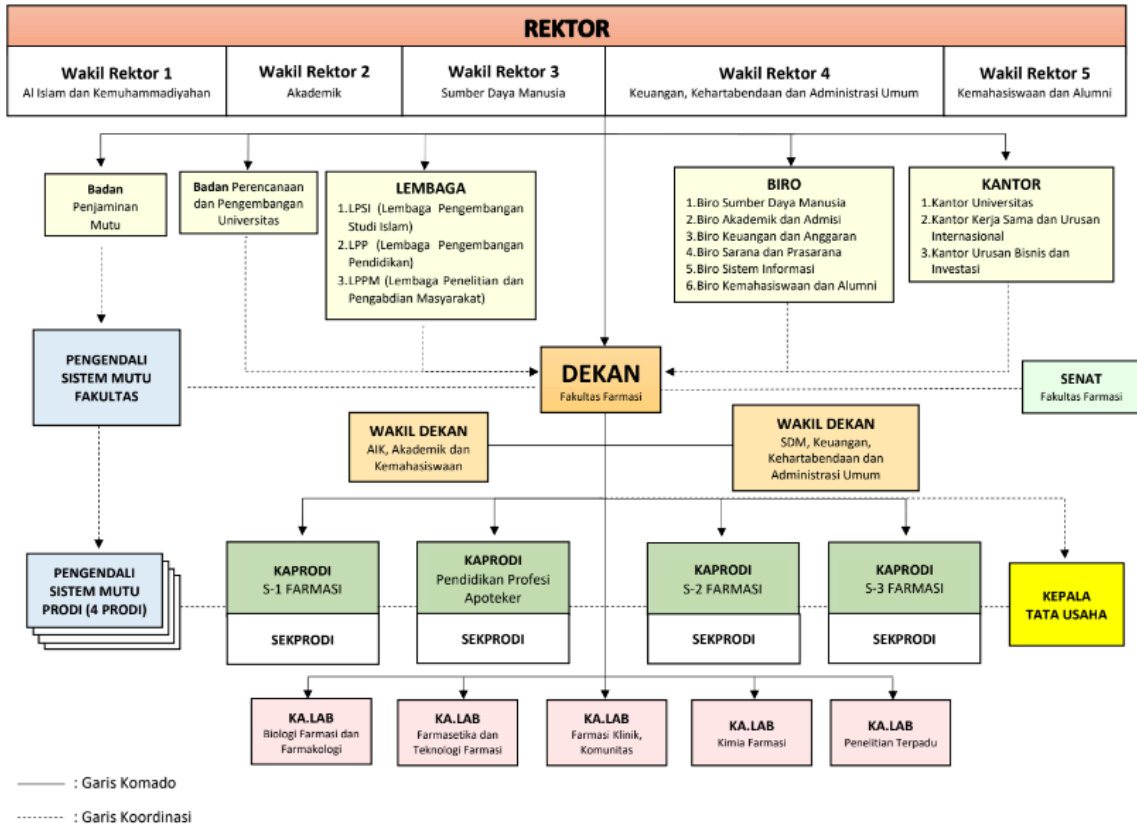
REKTOR

Wakil Rektor 1
Al Islam dan Kemuhammadiyahan

Wakil Rektor 2
Akademik

Wakil Rektor 3
Sumber Daya Manusia

Wakil Rektor 4
Keuangan, Kehartabendaan dan Administrasi Umum

Wakil Rektor 5
Kemahasiswaan dan Alumni

Badan Penjaminan Mutu

Badan Perencanaan dan Pengembangan Universitas

LEMBAGA
1.LPSI (Lembaga Pengembangan Studi Islam)
2.LPP (Lembaga Pengembangan Pendidikan)
3.LPPM (Lembaga Penelitian dan Pengabdian Masyarakat)

BIRO
1.Biro Sumber Daya Manusia
2.Biro Akademik dan Admisi
3.Biro Keuangan dan Anggaran
4.Biro Sarana dan Prasarana
5.Biro Sistem Informasi
6.Biro Kemahasiswaan dan Alumni

KANTOR
1.Kantor Universitas
2.Kantor Kerja Sama dan Urusan Internasional
3.Kantor Urusan Bisnis dan Investasi

PENGENDALI SISTEM MUTU FAKULTAS

DEKAN
Fakultas Farmasi

SENAT
Fakultas Farmasi

WAKIL DEKAN
AIK, Akademik dan Kemahasiswaan

WAKIL DEKAN
SDM, Keuangan, Kehartabendaan dan Administrasi Umum

PENGENDALI SISTEM MUTU PRODI (4 PRODI)

KAPRODI
S-1 FARMASI
SEKPRODI

KAPRODI
Pendidikan Profesi Apoteker
SEKPRODI

KAPRODI
S-2 FARMASI
SEKPRODI

KAPRODI
S-3 FARMASI
SEKPRODI

KEPALA TATA USAHA

KA.LAB
Biologi Farmasi dan Farmakologi

KA.LAB
Farmasetika dan Teknologi Farmasi

KA.LAB
Farmasi Klinik, Komunitas

KA.LAB
Kimia Farmasi

KA.LAB
Penelitian Terpadu

: Garis Komado
: Garis Koordinasi